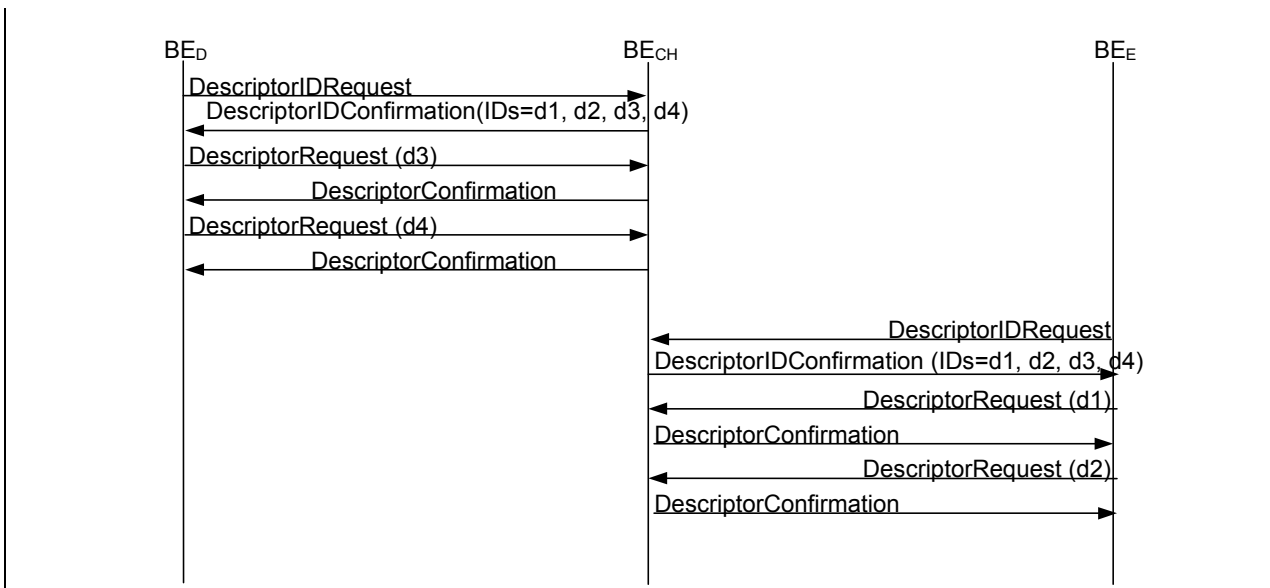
$BE_D$

$BE_{CH}$

$BE_E$

DescriptorIDRequest

DescriptorIDConfirmation(IDs=d1, d2, d3, d4)

DescriptorRequest (d3)

DescriptorConfirmation

DescriptorRequest (d4)

DescriptorConfirmation

DescriptorIDRequest

DescriptorIDConfirmation (IDs=d1, d2, d3, d4)

DescriptorRequest (d1)

DescriptorConfirmation

DescriptorRequest (d2)

DescriptorConfirmation